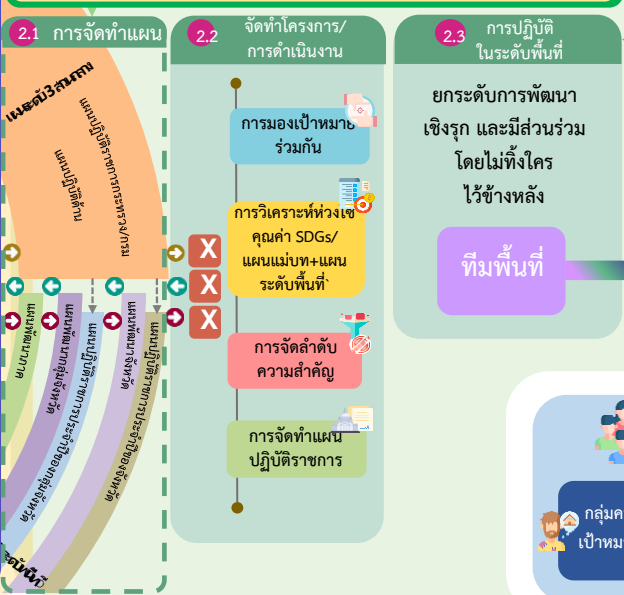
2.1 การจัดทำแผน

แผนระดับ3ระดับ

แผนปฏิบัติราชการกระทรวง/กรม

แผนปฏิบัติด้าน

แผนพัฒนาจังหวัด

แผนพัฒนากลุ่มจังหวัด

แผนปฏิบัติราชการประจำปีจังหวัด

แผนปฏิบัติราชการกลุ่มจังหวัด

แผนปฏิบัติราชการประจำปีกลุ่มจังหวัด

ระดับพื้นที่

2.2 จัดทำโครงการ/การดำเนินงาน

การมองเป้าหมายร่วมกัน

การวิเคราะห์ห่วงโซ่คุณค่า SDGs/แผนแม่บท+แผนระดับพื้นที่

การจัดลำดับความสำคัญ

การจัดทำแผนปฏิบัติราชการ

X

X

X

2.3 การปฏิบัติในระดับพื้นที่

ยกระดับการพัฒนาเชิงรุก และมีส่วนร่วม โดยไม่ทิ้งใครไว้ข้างหลัง

ทีมพื้นที่

กลุ่มค
เป้าหม